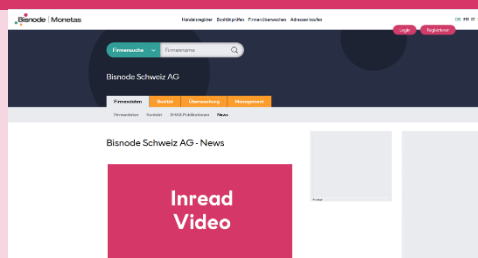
Bisnode | Monetas

Handelsregister Bonität prüfen Firmenüberwachen Adressen kaufen

DE FR IT

Login Registrieren

Firmensuche Firmenname

Bisnode Schweiz AG

Firmendaten Bonität Überwachung Management

Firmendaten Kontakt SHAB Publikationen News

Bisnode Schweiz AG - News

Inread Video

Anzeige